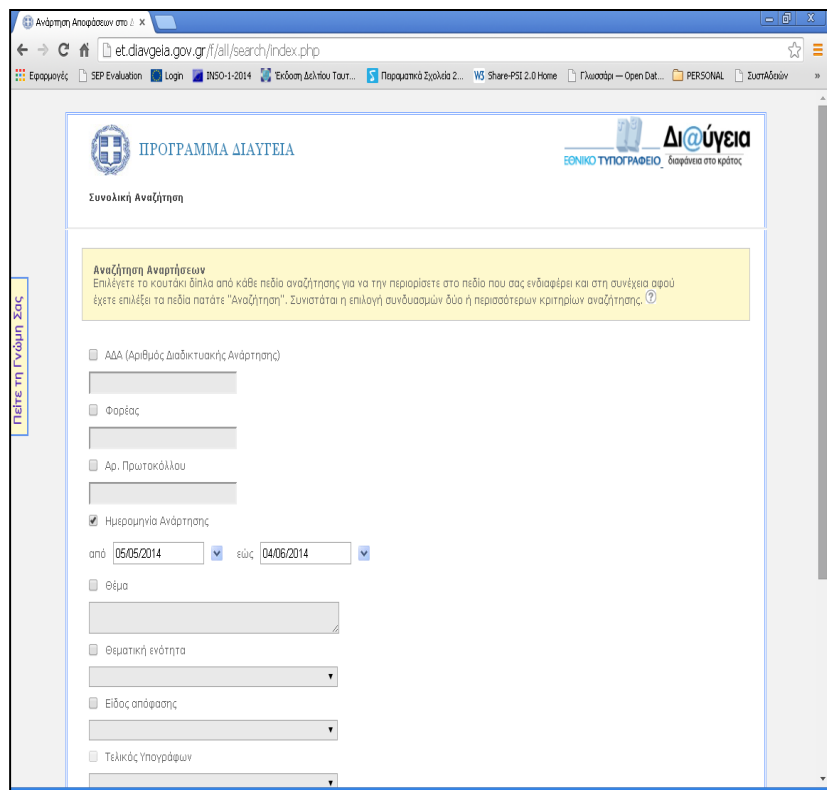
Ανάρτηση Αποφάσεων στο Δ ×

et.diavgeia.gov.gr/f/all/search/index.php

Εφαρμογές SEP Evaluation Login INSO-1-2014 Έκδοση Δελτίου Ταυτ... Παραματικά Σχολεία 2... Share-PSI 2.0 Home Γλωσσάρι — Open Dat... PERSONAL ΣυστΑδειών »

ΠΡΟΓΡΑΜΜΑ ΔΙΑΥΓΕΙΑ

Δι@ύγεια
ΕΘΝΙΚΟ ΤΥΠΟΓΡΑΦΕΙΟ διαφάνεια στο κράτος

Συνολική Αναζήτηση

Πείτε τη Γνώμη Σας

Αναζήτηση Αναρτήσεων
Επιλέγετε το κουτάκι δίπλα από κάθε πεδίο αναζήτησης για να την περιορίσετε στο πεδίο που σας ενδιαφέρει και στη συνέχεια αφού έχετε επιλέξει τα πεδία πατάτε "Αναζήτηση". Συνιστάται η επιλογή συνδυασμών δύο ή περισσότερων κριτηρίων αναζήτησης.

ΑΔΑ (Αριθμός Διαδικτυακής Ανάρτησης)

Φορέας

Αρ. Πρωτοκόλλου

Ημερομηνία Ανάρτησης

από 05/05/2014 εώς 04/06/2014

Θέμα

Θεματική ενότητα

Είδος απόφασης

Τελικός Υπογράφων